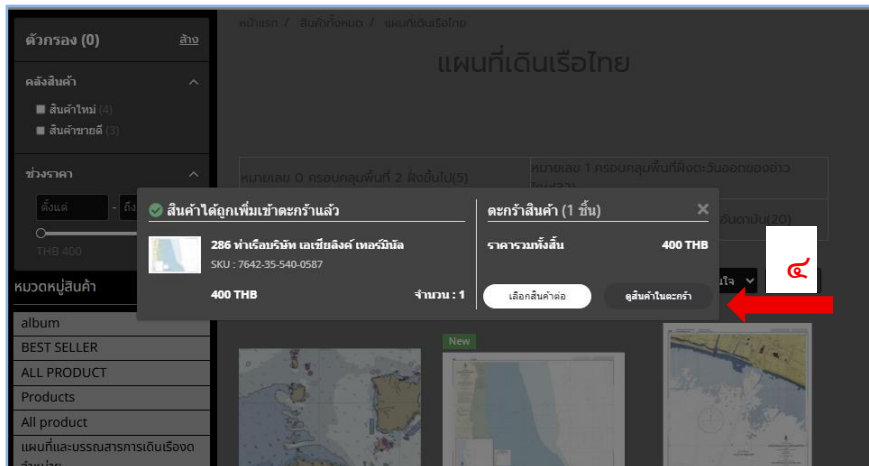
ตัวกรอง (0)
ล้าง

คลังสินค้า
สินค้าใหม่ (4)
สินค้าขายดี (3)

ช่วงราคา
ตั้งแต่
ถึง
THB 400

หมวดหมู่สินค้า
album
BEST SELLER
ALL PRODUCT
Products
All product
แผนที่และบรรณสารการเดินเรือจด

หน้าแรก / สินค้าทั้งหมด / แผนที่เดินเรือไทย

แผนที่เดินเรือไทย

หมายเลข 0 ครอบคลุมพื้นที่ 2 ฝั่งขึ้นไป(5)
หมายเลข 1 ครอบคลุมพื้นที่ฝั่งตะวันออกของอ่าวไทย(31)
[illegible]ถึงตาบัน(20)

สินค้าได้ถูกเพิ่มเข้าตะกร้าแล้ว
286 ท่าเรือบริษัท เอเชียลิงค์ เทอร์มินัล
SKU : 7642-35-540-0587
400 THB
จำนวน : 1

ตะกร้าสินค้า (1 ชิ้น)
ราคารวมทั้งสิ้น
400 THB
เลือกสินค้าต่อ
ดูสินค้าในตะกร้า

๔

New